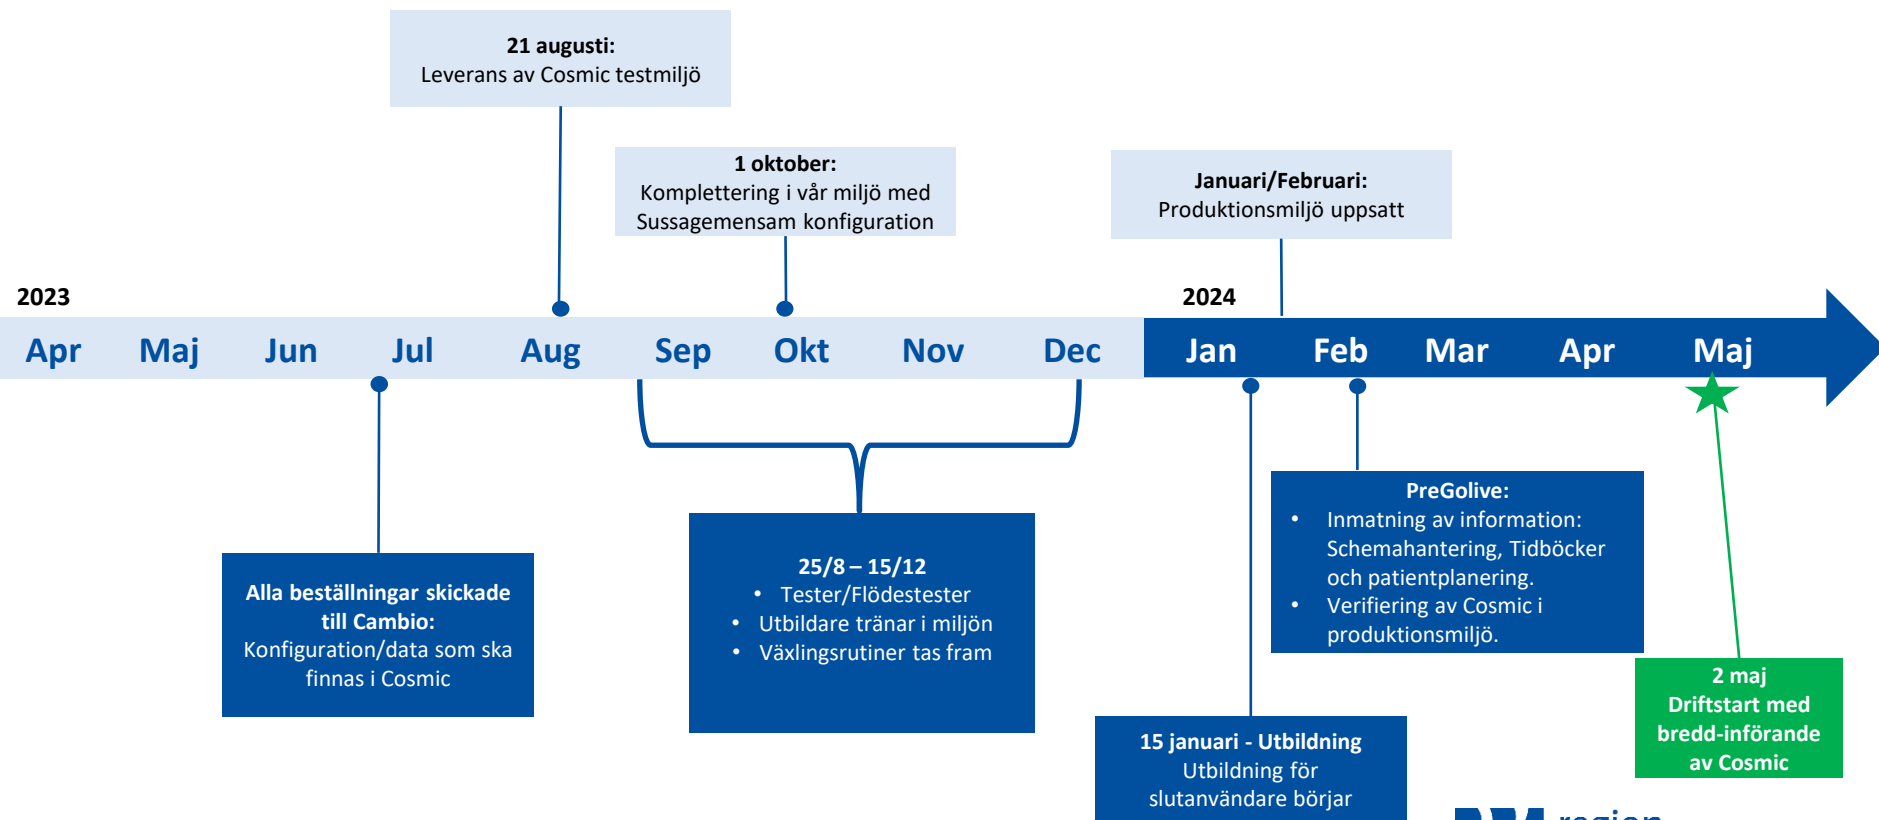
21 augusti:
Leverans av Cosmic testmiljö

1 oktober:
Komplettering i vår miljö med Sussagemensam konfiguration

Januari/Februari:
Produktionsmiljö uppsatt

2023

2024

Apr Maj Jun Jul Aug Sep Okt Nov Dec Jan Feb Mar Apr Maj

Alla beställningar skickade till Cambio:
Konfiguration/data som ska finnas i Cosmic

25/8 – 15/12
• Tester/Flödestester
• Utbildare tränar i miljön
• Växlingsrutiner tas fram

PreGolive:
• Inmatning av information: Schemahantering, Tidböcker och patientplanering.
• Verifiering av Cosmic i produktionsmiljö.

15 januari - Utbildning
Utbildning för slutanvändare börjar

2 maj
Driftstart med bredd-införande av Cosmic

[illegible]